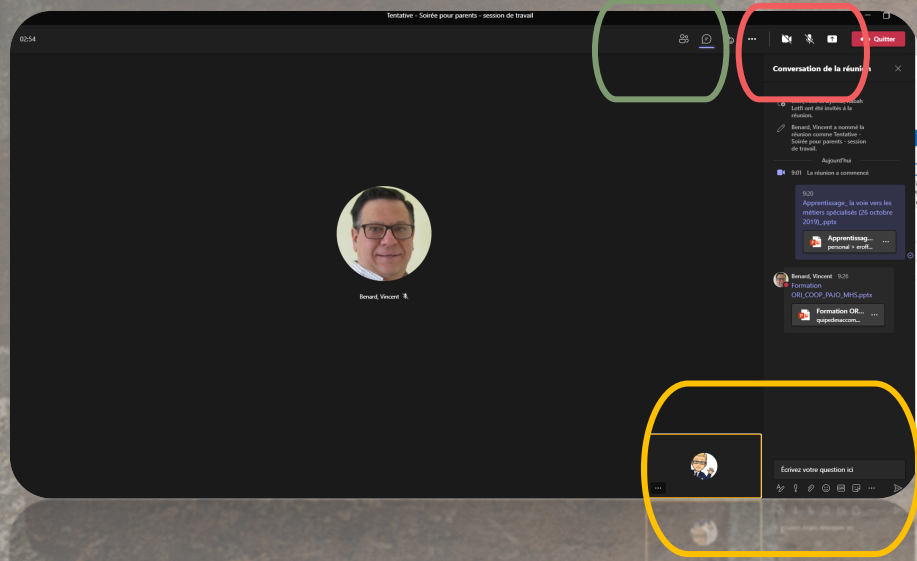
Tentative - Soirée pour parents - session de travail

02:54

Quitter

Conversation de la réunion

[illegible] Lotfi ont été invités à la réunion.

Benard, Vincent a nommé la réunion comme Tentative - Soirée pour parents - session de travail.

Aujourd'hui

9:01 La réunion a commencé

9:20
Apprentissage_ la voie vers les métiers spécialisés (26 octobre 2019)_.pptx

Apprentissag...
personal > eroff...

Benard, Vincent 9:26
Formation ORI_COOP_PAJO_MHS.pptx

Formation OR...
quipedeaccom...

Benard, Vincent

Écrivez votre question ici